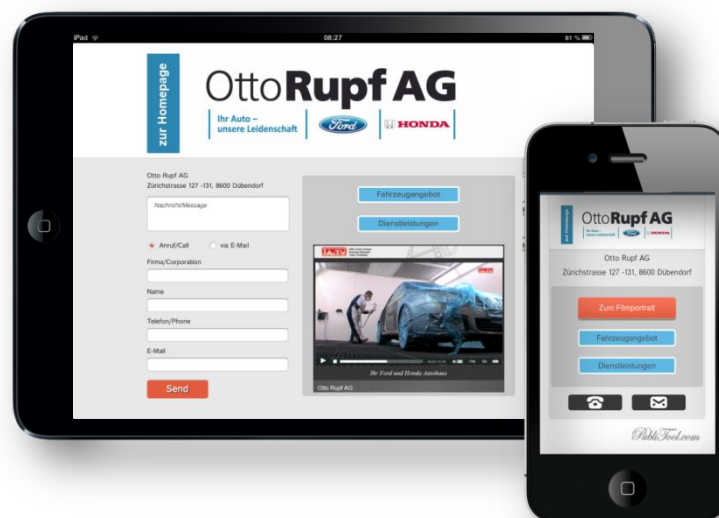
iPad
08:27
81 %

zur Homepage

OttoRupf AG
Ihr Auto – unsere Leidenschaft
Ford
HONDA

Otto Rupf AG
Zürichstrasse 127 -131, 8600 Dübendorf

Nachricht/Message

Anruf/Call
via E-Mail

Firma/Corporation

Name

Telefon/Phone

E-Mail

Send

Fahrzeugangebot

Dienstleistungen

Ihr Ford und Honda Autohaus

Otto Rupf AG

zur Homepage

OttoRupf AG
Ihr Auto – unsere Leidenschaft
Ford
HONDA

Otto Rupf AG
Zürichstrasse 127 -131, 8600 Dübendorf

Zum Filmportrait

Fahrzeugangebot

Dienstleistungen

PublicTool.com